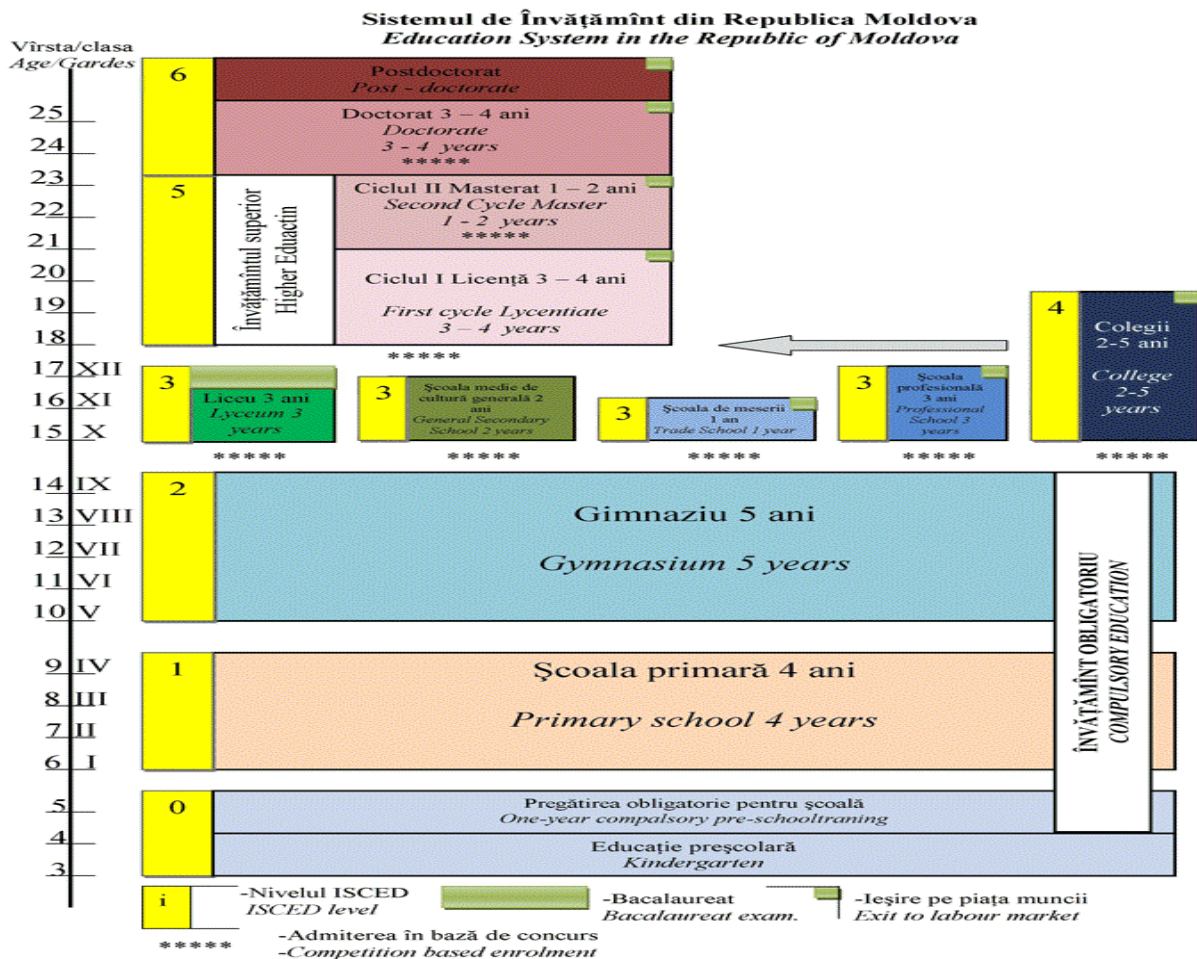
Sistemul de Învăţămînt din Republica Moldova
Education System in the Republic of Moldova

Vîrsta/clasa
Age/Gardes

6
Postdoctorat
Post - doctorate

25
24
Doctorat 3 – 4 ani
Doctorate
3 - 4 years
*****

23
22
21
20
19
18

5
Învăţămîntul superior
Higher Educatin

Ciclul II Masterat 1 – 2 ani
Second Cycle Master
1 - 2 years
*****

Ciclul I Licenţă 3 – 4 ani
First cycle Lycentiate
3 – 4 years
*****

4
Colegii
2-5 ani
College
2-5
years

17 XII
16 XI
15 X

3
Liceu 3 ani
Lyceum 3 years

3
Şcoala medie de cultură generală 2 ani
General Secondary School 2 years

3
Şcoala de meserii 1 an
Trade School 1 year

3
Şcoala profesională 3 ani
Professional School 3 years

***** ***** ***** ***** *****

14 IX
13 VIII
12 VII
11 VI
10 V

2
Gimnaziu 5 ani
Gymnasium 5 years

ÎNVĂŢĂMÎNT OBLIGATORIU
COMPULSORY EDUCATION

9 IV
8 III
7 II
6 I

1
Şcoala primară 4 ani
Primary school 4 years

5
4
3

0
Pregătirea obligatorie pentru şcoală
One-year compalsory pre-schooltraning

Educaţie preşcolară
Kindergarten

i -Nivelul ISCED
ISCED level

-Bacalaureat
Bacalaureat exam.

-Ieşire pe piaţa muncii
Exit to labour market

***** -Admiterea în bază de concurs
-Competition based enrolment